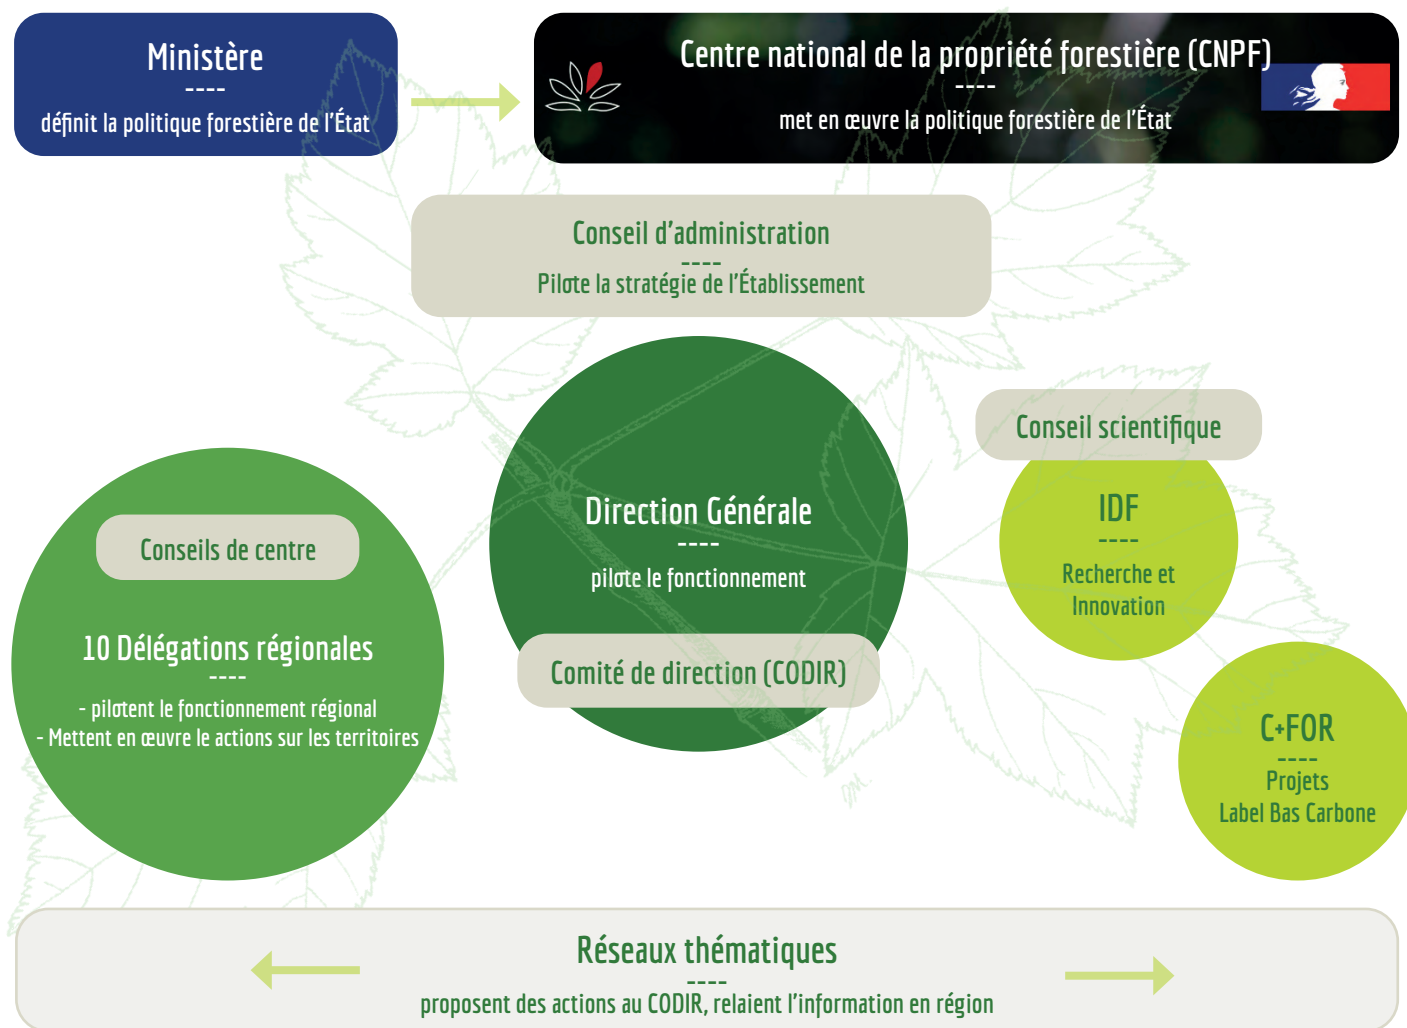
Ministère
----
définit la politique forestière de l'État

Centre national de la propriété forestière (CNPF)
----
met en œuvre la politique forestière de l'État

Conseil d'administration
----
Pilote la stratégie de l'Établissement

Conseil scientifique

IDF
----
Recherche et Innovation

Conseils de centre

10 Délégations régionales
----
- pilotent le fonctionnement régional
- Mettent en œuvre le actions sur les territoires

Direction Générale
----
pilote le fonctionnement

Comité de direction (CODIR)

C+FOR
----
Projets
Label Bas Carbone

Réseaux thématiques
----
proposent des actions au CODIR, relaient l'information en région